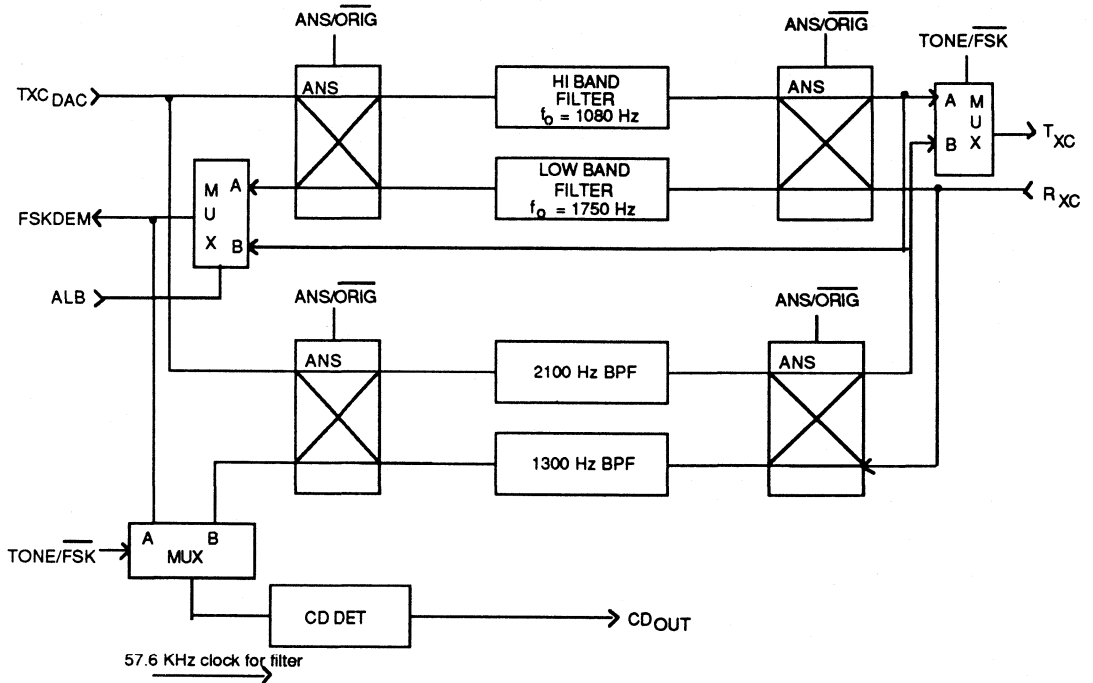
ANS/$\overline{ORIG}$

ANS/$\overline{ORIG}$

TONE/$\overline{FSK}$

TXC$_{DAC}$

ANS

HI BAND FILTER $f_O$ = 1080 Hz

ANS

A

B

M U X

$T_{XC}$

M U X

A

B

LOW BAND FILTER $f_O$ = 1750 Hz

$R_{XC}$

FSKDEM

ALB

ANS/$\overline{ORIG}$

ANS/$\overline{ORIG}$

ANS

2100 Hz BPF

ANS

1300 Hz BPF

TONE/$\overline{FSK}$

A

B

MUX

CD DET

CD$_{OUT}$

57.6 KHz clock for filter